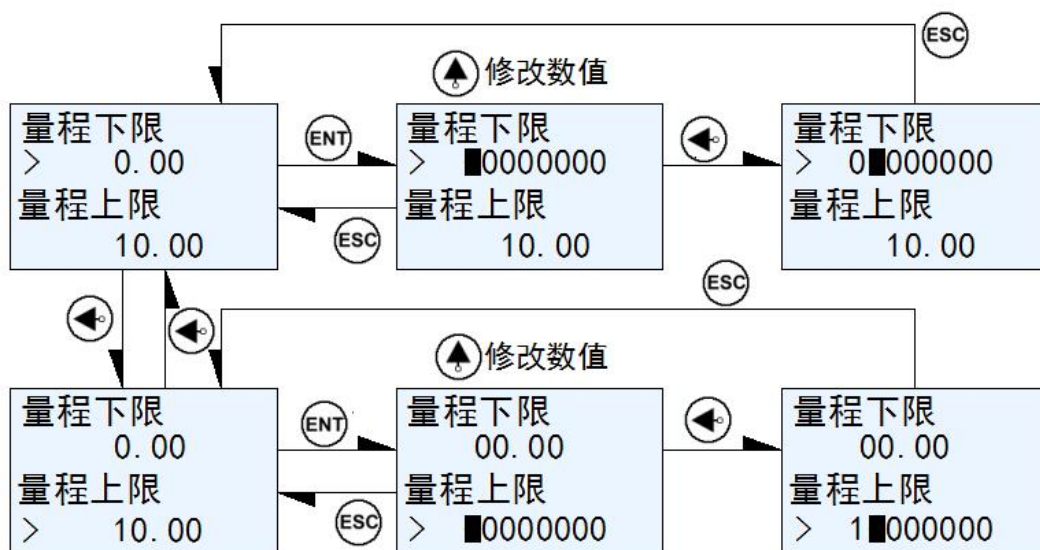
ESC

修改数值

量程下限
> 0.00
量程上限
10.00

ENT

ESC

量程下限
> ■0000000
量程上限
10.00

量程下限
> 0■000000
量程上限
10.00

ESC

修改数值

量程下限
0.00
量程上限
> 10.00

ENT

ESC

量程下限
00.00
量程上限
> ■0000000

量程下限
00.00
量程上限
> 1■000000